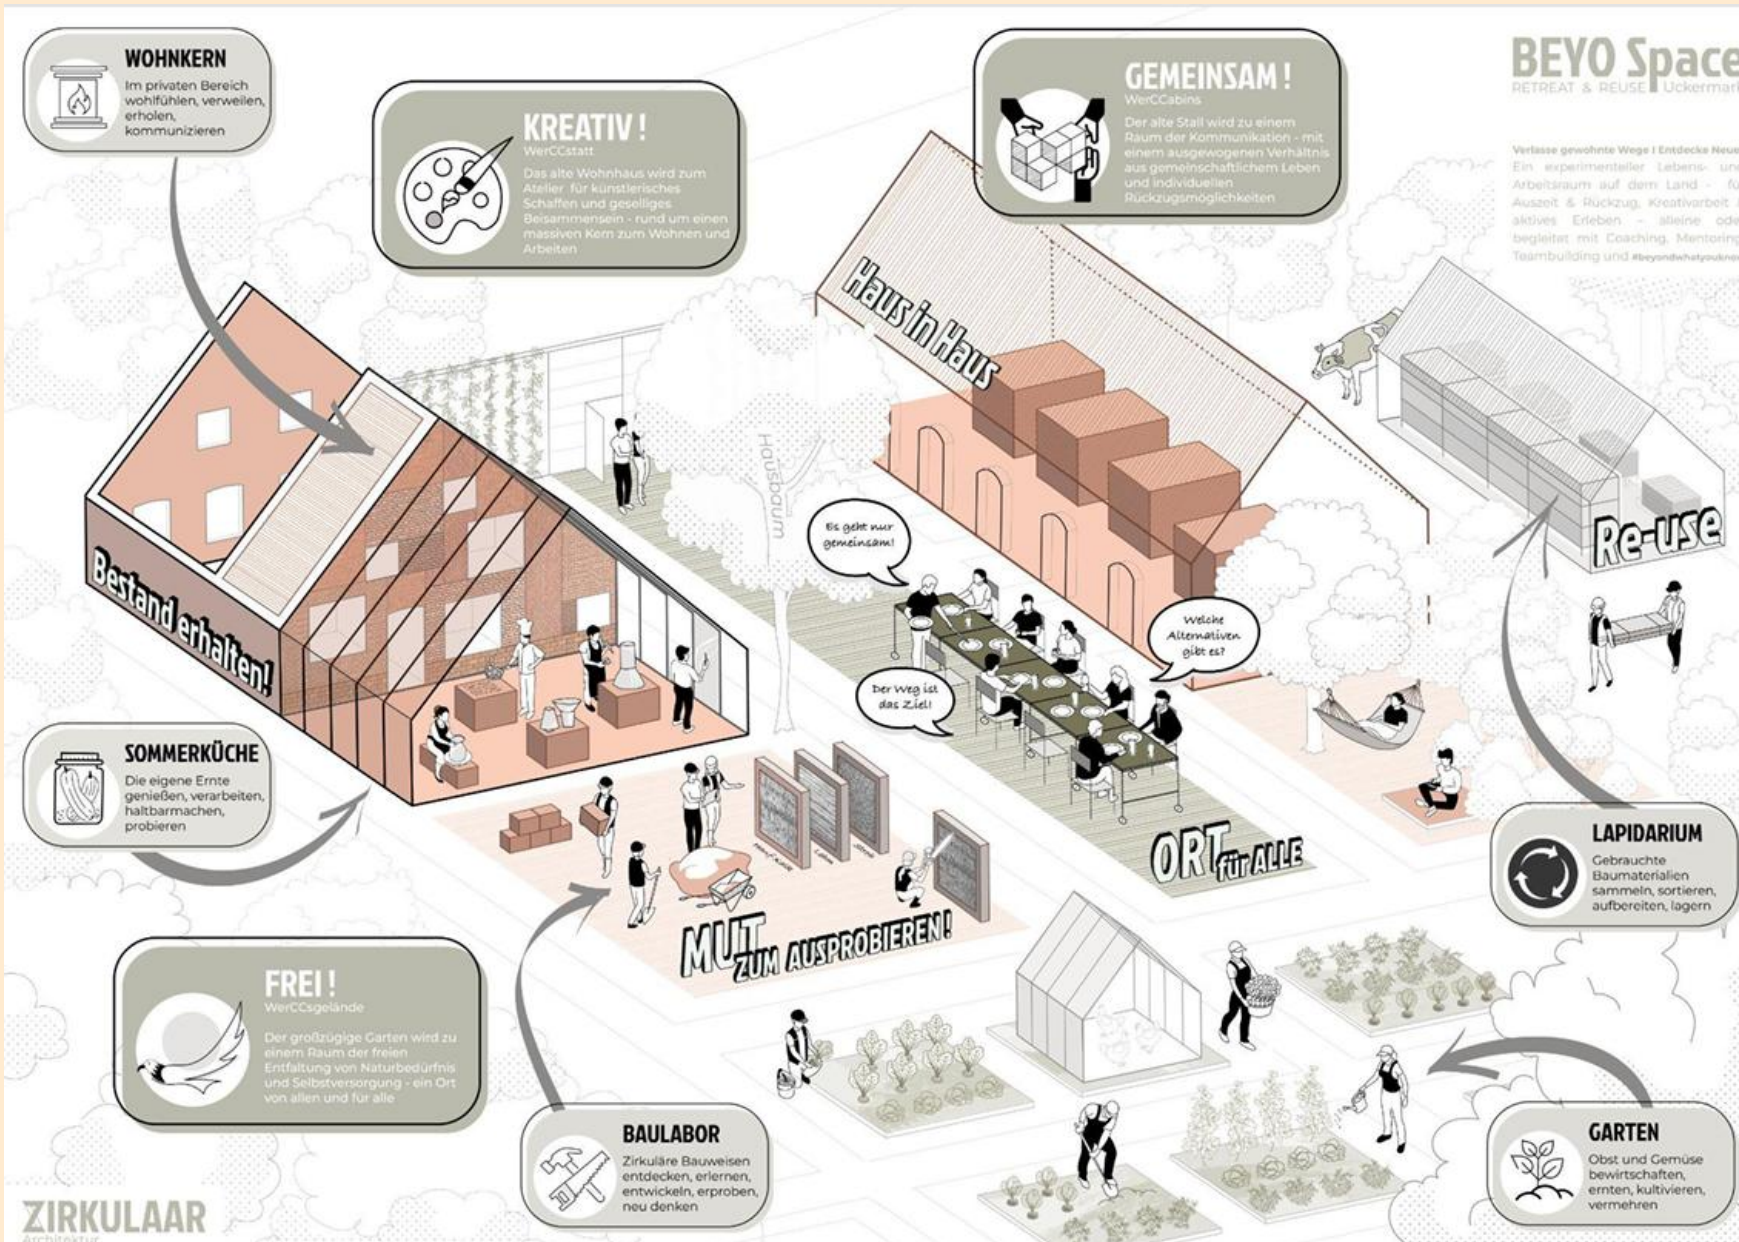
WOHNKERN
Im privaten Bereich wohlfühlen, verweilen, erholen, kommunizieren

KREATIV!
WerCCstatt
Das alte Wohnhaus wird zum Atelier für künstlerisches Schaffen und geselliges Beisammensein - rund um einen massiven Kern zum Wohnen und Arbeiten

GEMEINSAM!
WerCCabins
Der alte Stall wird zu einem Raum der Kommunikation - mit einem ausgewogenen Verhältnis aus gemeinschaftlichem Leben und individuellen Rückzugsmöglichkeiten

BEYO Space
RETREAT & REUSE Uckermark

Verlasse gewohnte Wege I Entdecke Neue
Ein experimenteller Lebens- und Arbeitsraum auf dem Land - für Auszeit & Rückzug, Kreativarbeit aktives Erleben - alleine oder begleitet mit Coaching, Mentoring Teambuilding und #beyondwhatyouknow

Haus in Haus

Hausbaum

Bestand erhalten!

Re-use

Es geht nur gemeinsam!

Welche Alternativen gibt es?

Der Weg ist das Ziel!

SOMMERKÜCHE
Die eigene Ernte genießen, verarbeiten, haltbarmachen, probieren

ORT für ALLE

LAPIDARIUM
Gebrauchte Baumaterialien sammeln, sortieren, aufbereiten, lagern

MUT ZUM AUSPROBIEREN!

FREI!
WerCCsgelände
Der großzügige Garten wird zu einem Raum der freien Entfaltung von Naturbedürfnis und Selbstversorgung - ein Ort von allen und für alle

BAULABOR
Zirkuläre Bauweisen entdecken, erlernen, entwickeln, erproben, neu denken

GARTEN
Obst und Gemüse bewirtschaften, ernten, kultivieren, vermehren

ZIRKULAAR
Architektur